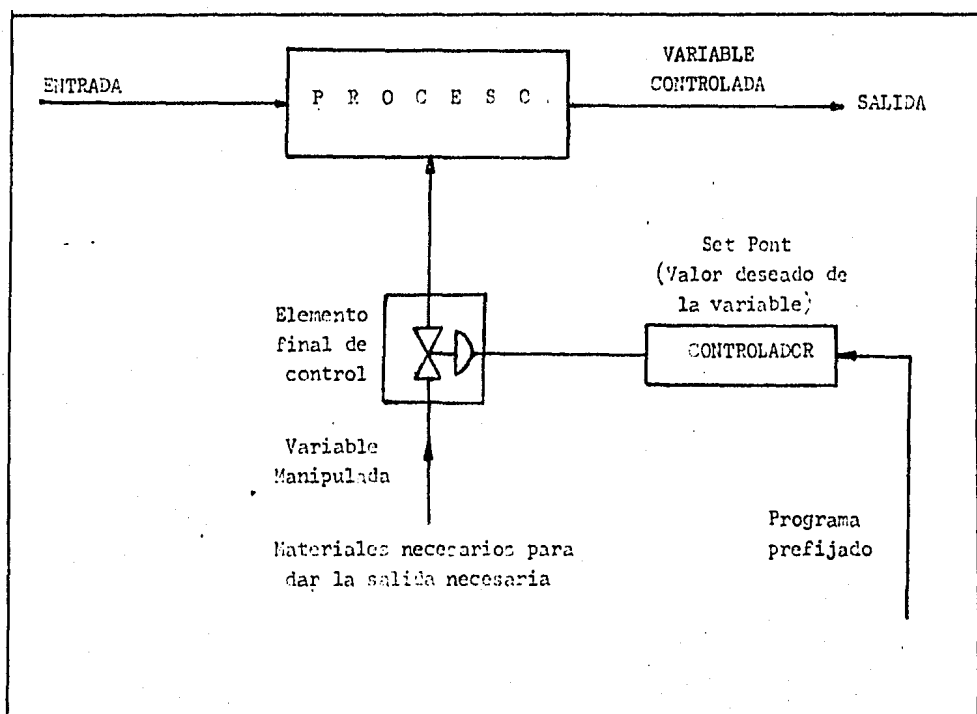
ENTRADA

P R O C E S O

VARIABLE CONTROLADA

SALIDA

Set Pont (Valor deseado de la variable)

Elemento final de control

CONTROLADOR

Variable Manipulada

Materiales necesarios para dar la salida necesaria

Programa prefijado